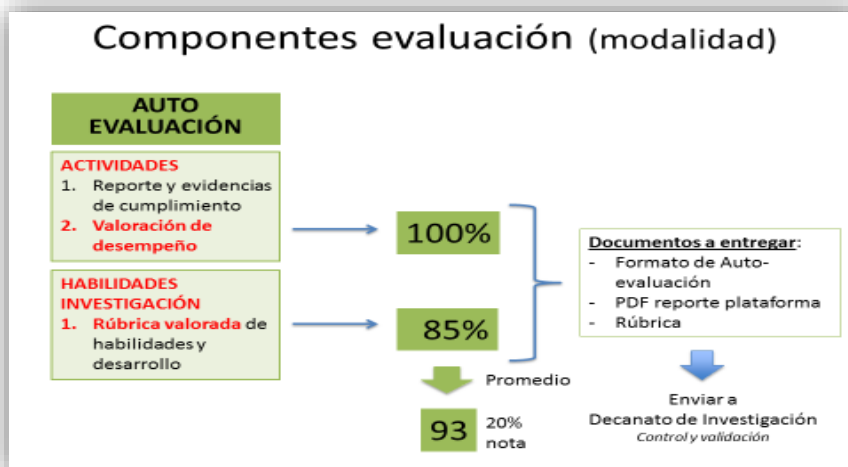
Componentes evaluación (modalidad)

AUTO EVALUACIÓN

ACTIVIDADES
1. Reporte y evidencias de cumplimiento
2. Valoración de desempeño

HABILIDADES INVESTIGACIÓN
1. Rúbrica valorada de habilidades y desarrollo

100%

85%

Promedio

93

20% nota

Documentos a entregar:
- Formato de Auto-evaluación
- PDF reporte plataforma
- Rúbrica

Enviar a
Decanato de Investigación
Control y validación